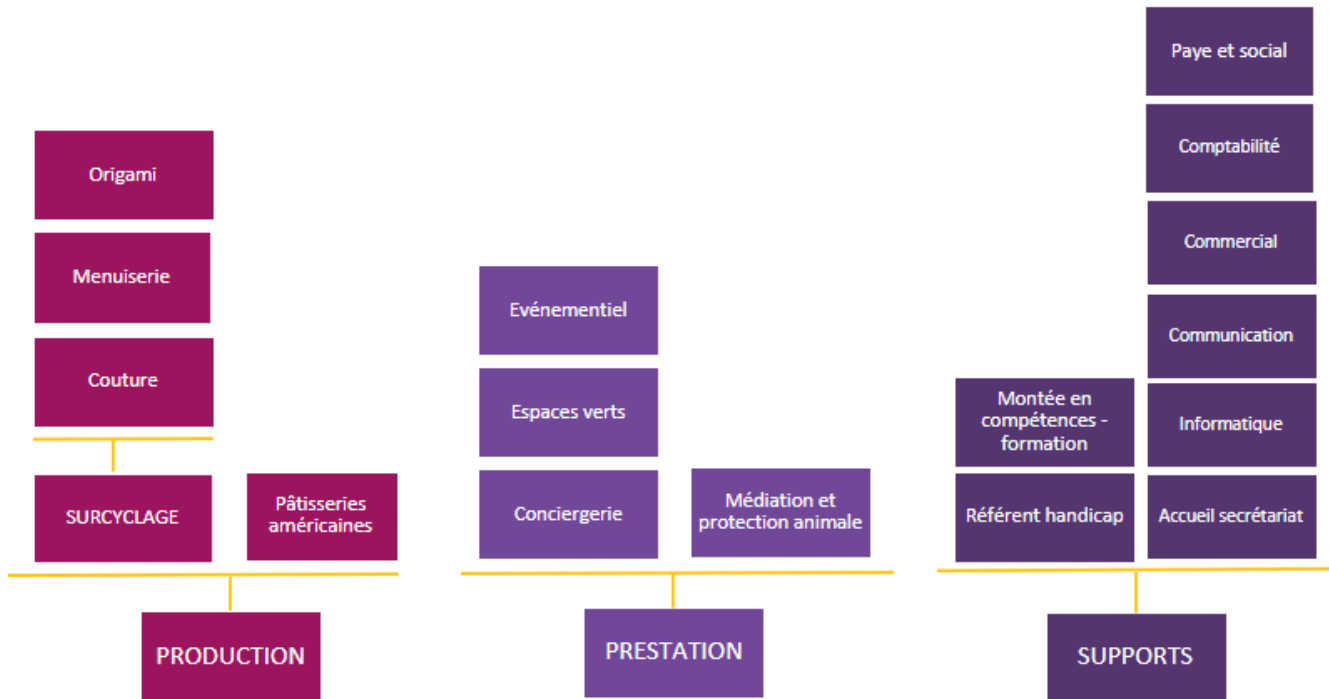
Origami

Menuiserie

Couture

SURCYCLAGE

Pâtisseries américaines

PRODUCTION

Evénementiel

Espaces verts

Conciergerie

Médiation et protection animale

PRESTATION

Paye et social

Comptabilité

Commercial

Communication

Informatique

Accueil secrétariat

Montée en compétences - formation

Référent handicap

SUPPORTS